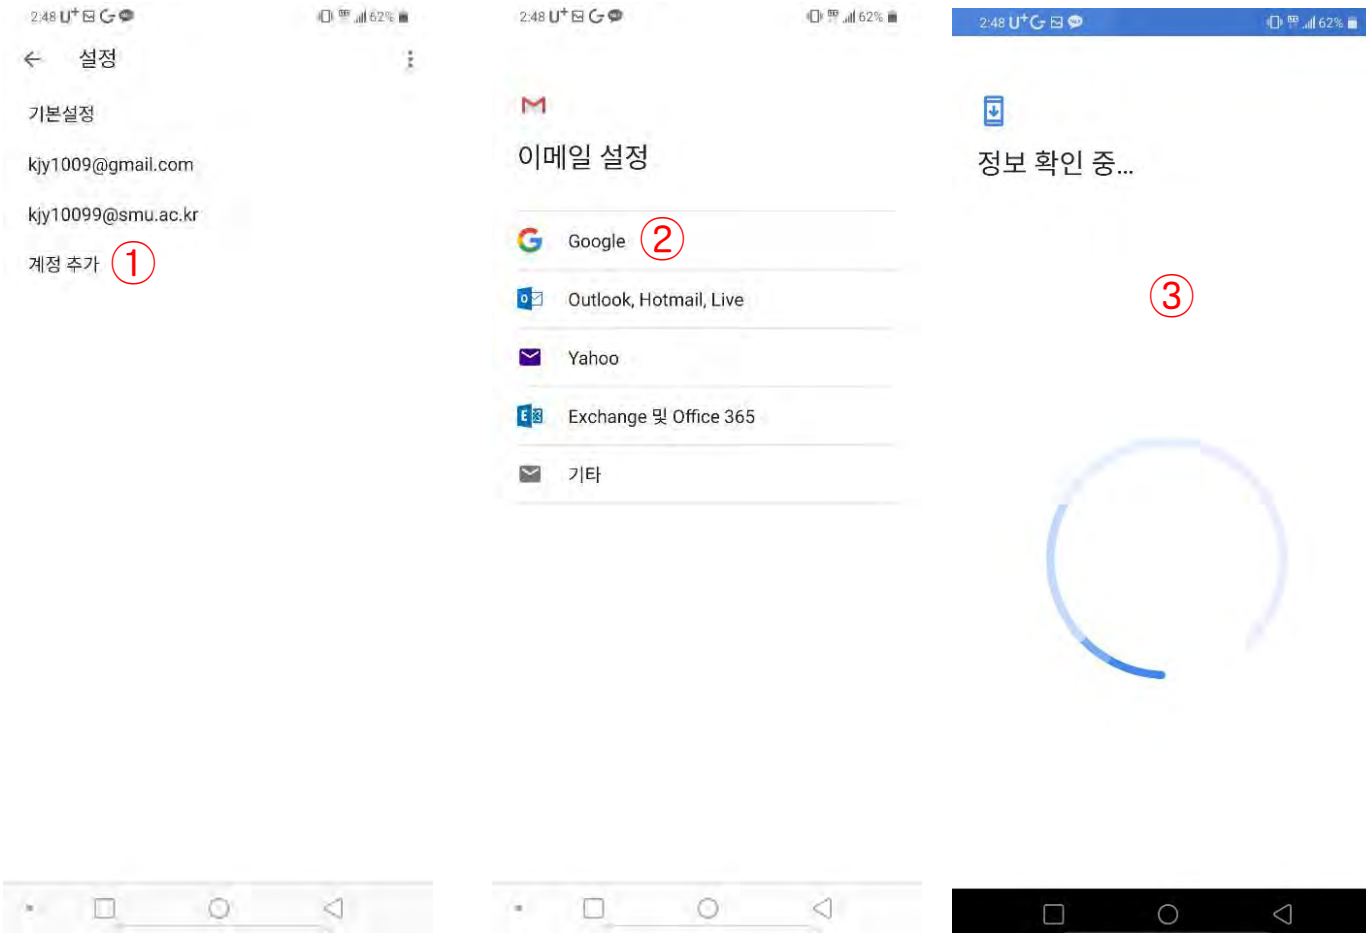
2:48 U⁺ 62%

← 설정

기본설정

kjy1009@gmail.com

kjy10099@smu.ac.kr

계정 추가 ①

2:48 U⁺ 62%

M

이메일 설정

Google ②

Outlook, Hotmail, Live

Yahoo

Exchange 및 Office 365

기타

2:48 U⁺ 62%

정보 확인 중...

③